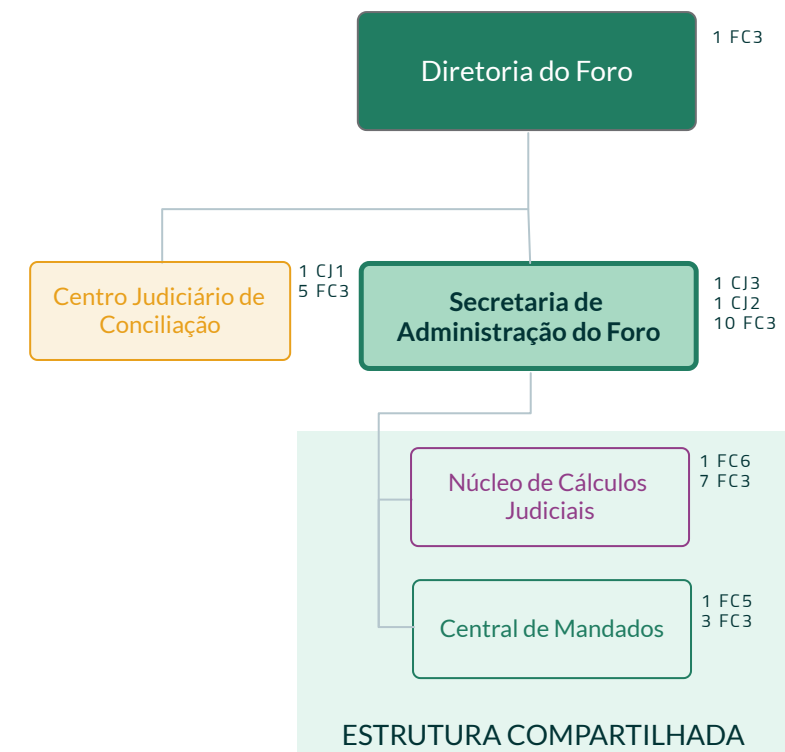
Diretoria do Foro

1 FC3

Centro Judiciário de Conciliação

1 CJ1
5 FC3

Secretaria de Administração do Foro

1 CJ3
1 CJ2
10 FC3

Núcleo de Cálculos Judiciais

1 FC6
7 FC3

Central de Mandados

1 FC5
3 FC3

ESTRUTURA COMPARTILHADA